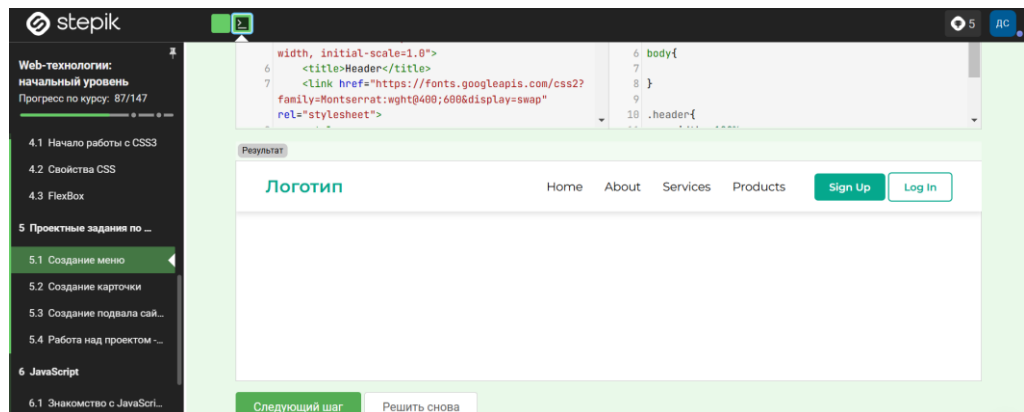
stepik

5 ДС

Web-технологии: начальный уровень
Прогресс по курсу: 87/147

4.1 Начало работы с CSS3
4.2 Свойства CSS
4.3 FlexBox
5 Проектные задания по ...
5.1 Создание меню
5.2 Создание карточки
5.3 Создание подвала сай...
5.4 Работа над проектом -...
6 JavaScript
6.1 Знакомство с JavaScri...

width, initial-scale=1.0">
6 <title>Header</title>
7 <link href="https://fonts.googleapis.com/css2?family=Montserrat:wght@400;600&display=swap" rel="stylesheet">

6 body{
7
8 }
9
10 .header{

Результат

Логотип
Home About Services Products
Sign Up Log In

Следующий шаг
Решить снова